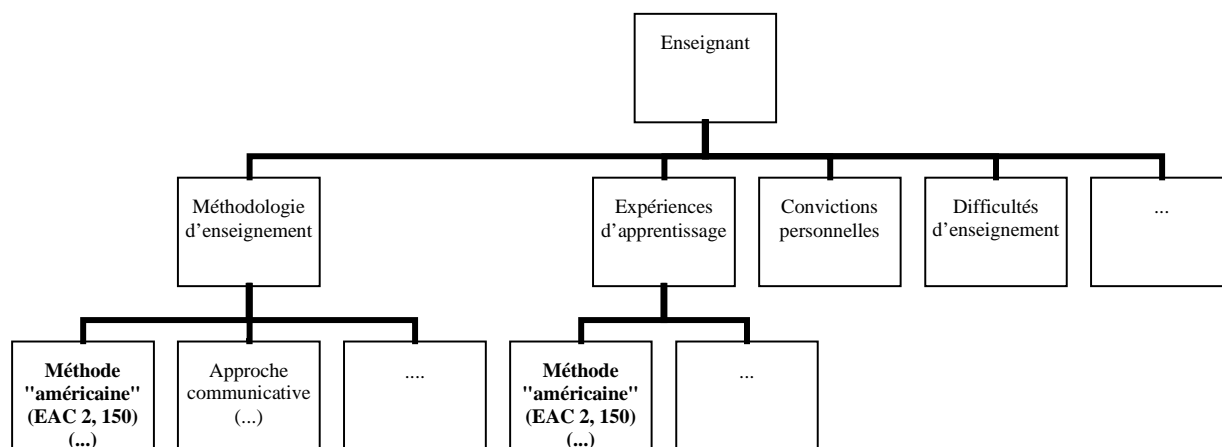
Enseignant

Méthodologie d'enseignement

Expériences d'apprentissage

Convictions personnelles

Difficultés d'enseignement

...

**Méthode "américaine" (EAC 2, 150) (...)**

Approche communicative (...)

....

**Méthode "américaine" (EAC 2, 150) (...)**

...